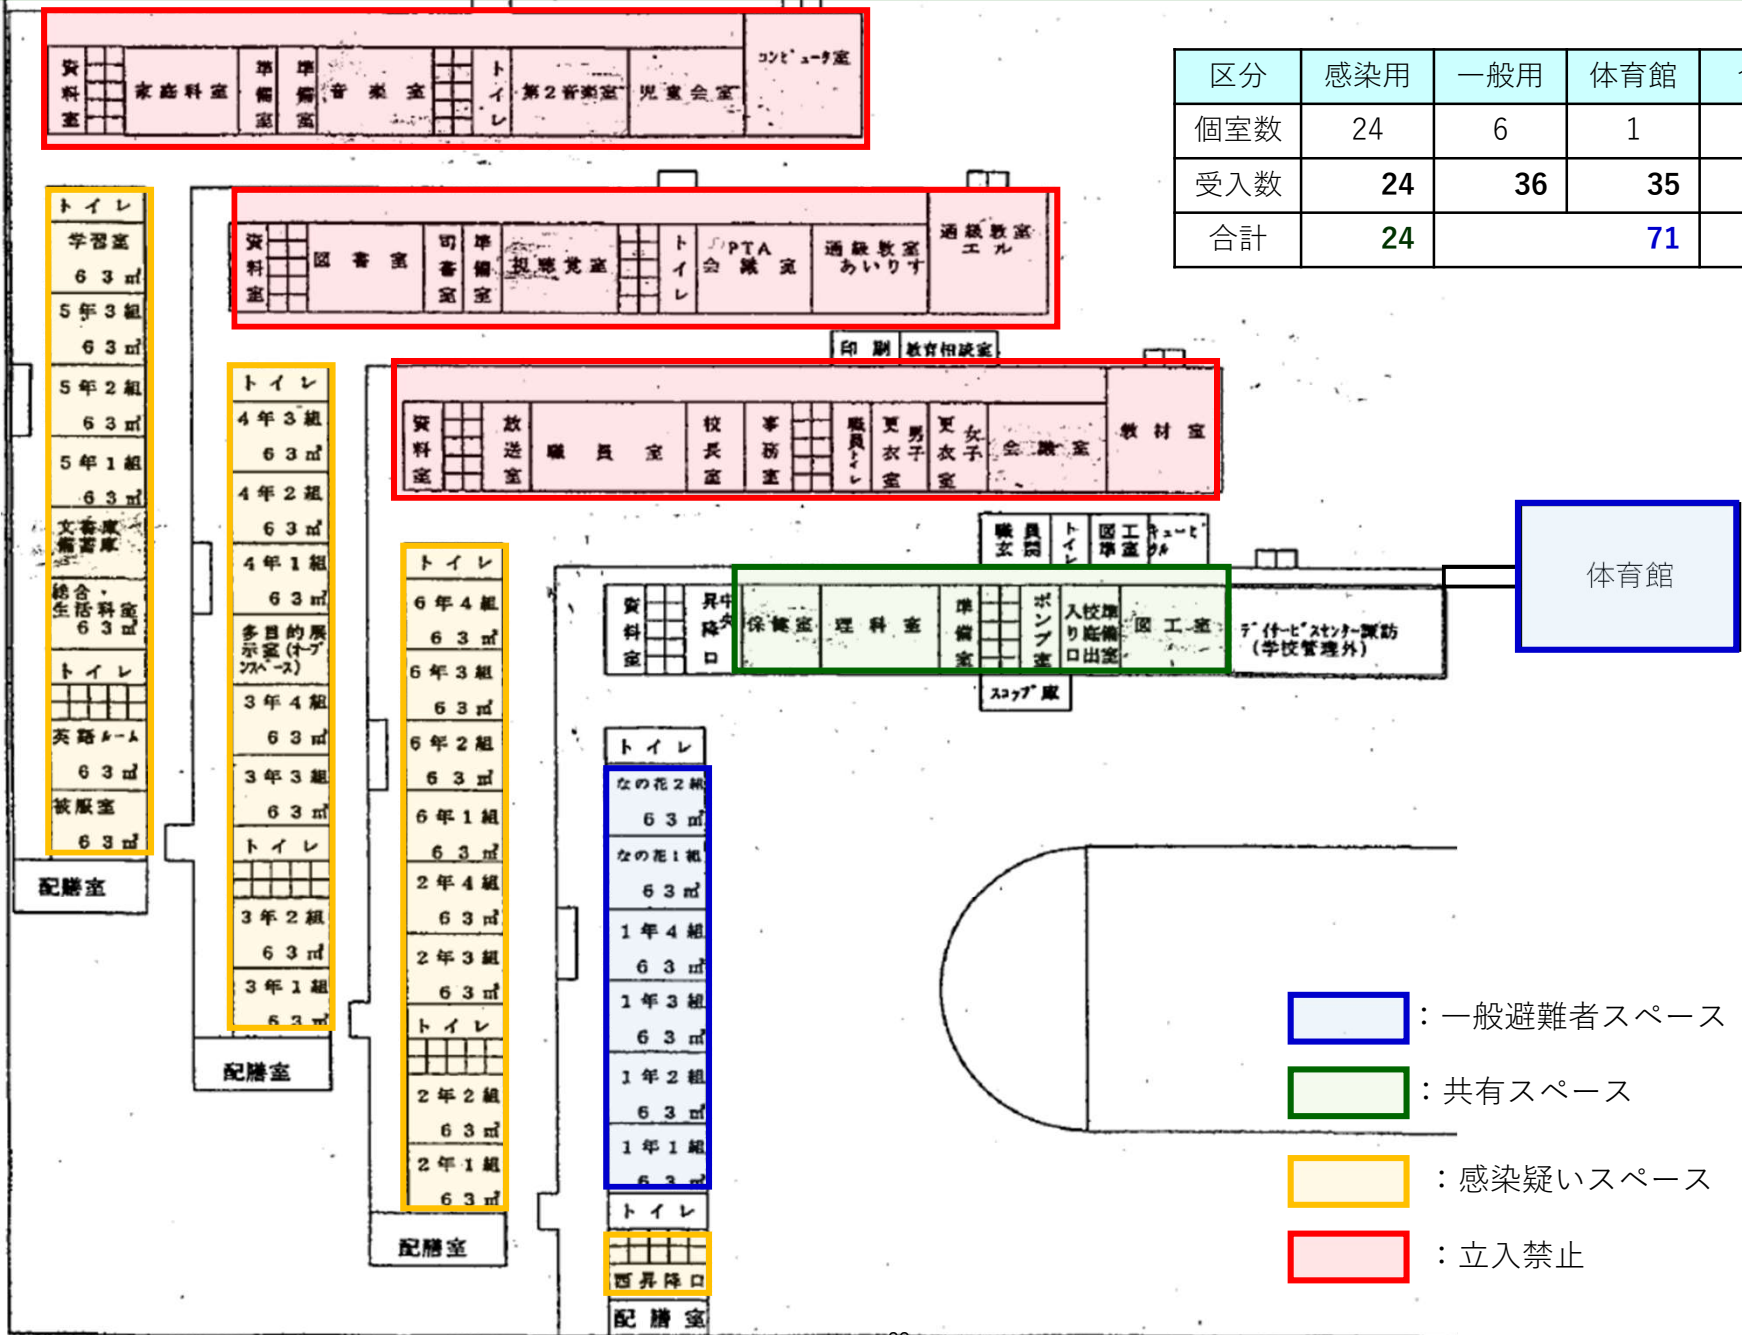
資料室 家庭科室 準備室 準備室 音楽室 トイレ 第2音楽室 児童会室 コンピュータ室

| 区分 | 感染用 | 一般用 | 体育館 |
|---|---|---|---|
| 個室数 | 24 | 6 | 1 |
| 受入数 | 24 | 36 | 35 |
| 合計 | 24 | | 71 |

資料室 図書室 司書室 準備室 視聴覚室 トイレ PTA会議室 通級教室 あいりす 通級教室 エール

印刷 教育相談室

トイレ
学習室 63㎡
5年3組 63㎡
5年2組 63㎡
5年1組 63㎡
文書庫 備蓄庫
総合・生活科室 63㎡
トイレ
英語ルーム 63㎡
被服室 63㎡
配膳室

トイレ
4年3組 63㎡
4年2組 63㎡
4年1組 63㎡
多目的展示室(オープンスペース)
3年4組 63㎡
3年3組 63㎡
トイレ
3年2組 63㎡
3年1組 63㎡
配膳室

資料室 放送室 職員室 校長室 事務室 職員トイレ 更衣室 男子 更衣室 女子 会議室 教材室

職員玄関 トイレ 図工準備室 キュービクル

トイレ
6年4組 63㎡
6年3組 63㎡
6年2組 63㎡
6年1組 63㎡
2年4組 63㎡
2年3組 63㎡
トイレ
2年2組 63㎡
2年1組 63㎡
配膳室

資料室 昇降口 中央 保健室 理科室 準備室 ポンプ室 入校準備口 り出室 図工室 デイサービスセンター諏訪 (学校管理外)

体育館

スコップ庫

トイレ
なの花2組 63㎡
なの花1組 63㎡
1年4組 63㎡
1年3組 63㎡
1年2組 63㎡
1年1組 63㎡
トイレ
西昇降口
配膳室

：一般避難者スペース
：共有スペース
：感染疑いスペース
：立入禁止